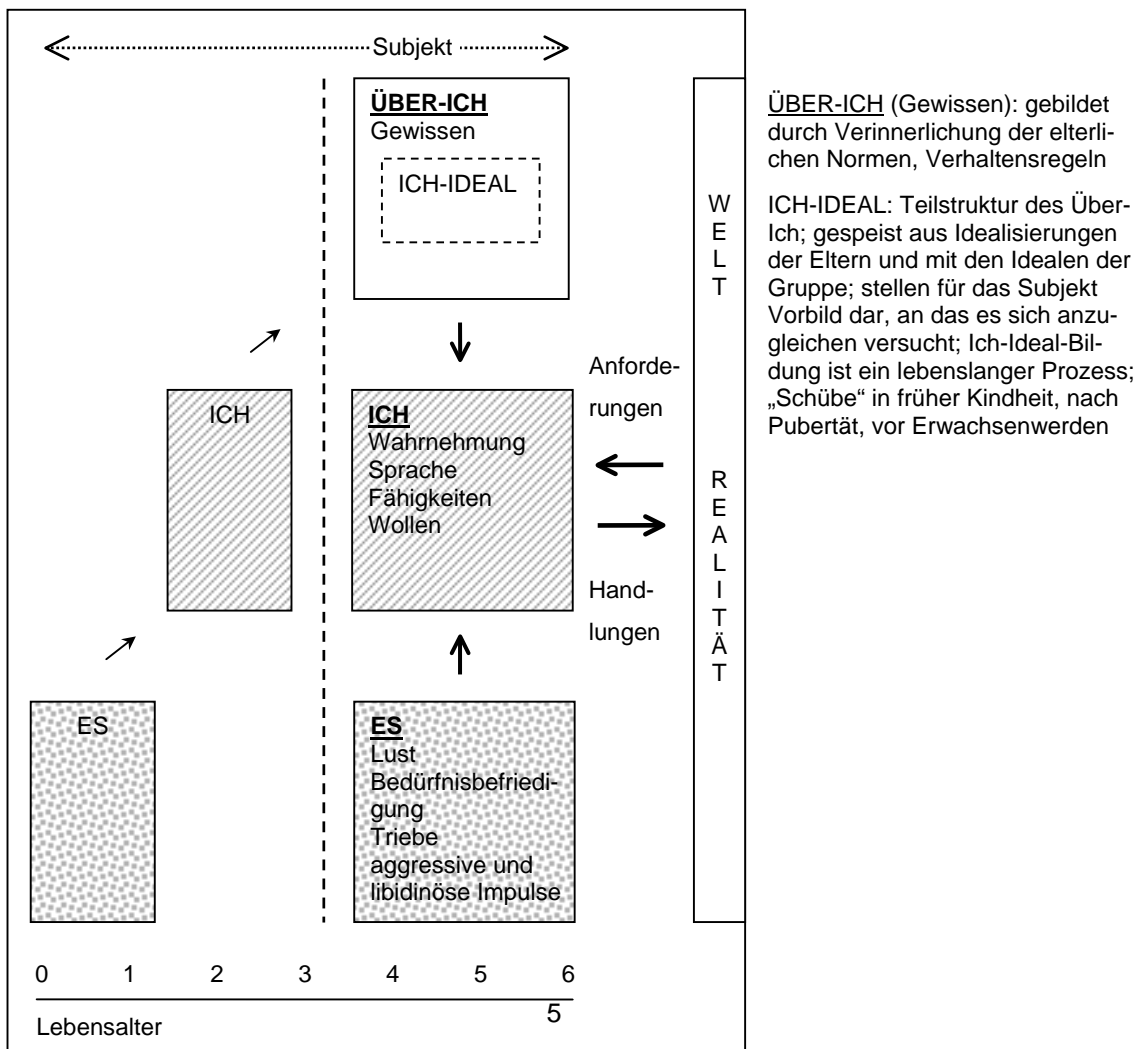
Subjekt

ÜBER-ICH
Gewissen

ICH-IDEAL

ICH

ICH
Wahrnehmung
Sprache
Fähigkeiten
Wollen

Anforderungen

Handlungen

ES

ES
Lust
Bedürfnisbefriedigung
Triebe
aggressive und libidinöse Impulse

WELT

REALITÄT

0 1 2 3 4 5 6

Lebensalter

5

ÜBER-ICH (Gewissen): gebildet durch Verinnerlichung der elterlichen Normen, Verhaltensregeln

ICH-IDEAL: Teilstruktur des Über-Ich; gespeist aus Idealisierungen der Eltern und mit den Idealen der Gruppe; stellen für das Subjekt Vorbild dar, an das es sich anzugleichen versucht; Ich-Ideal-Bildung ist ein lebenslanger Prozess; „Schübe" in früher Kindheit, nach Pubertät, vor Erwachsenwerden